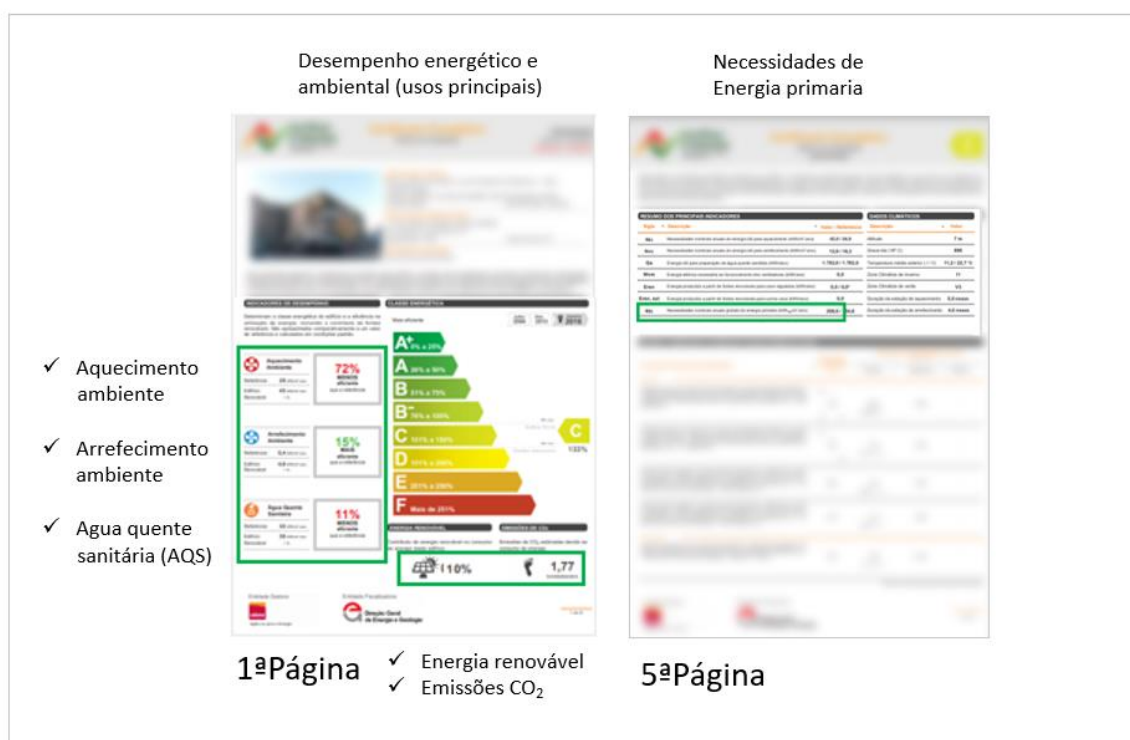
Desempenho energético e ambiental (usos principais)

Necessidades de Energia primaria

✓ Aquecimento ambiente

✓ Arrefecimento ambiente

✓ Agua quente sanitária (AQS)

72%

15%

11%

A+

A

B

B-

C

D

E

F

C

110%

1,77

1ªPágina

✓ Energia renovável
✓ Emissões $CO_2$

5ªPágina